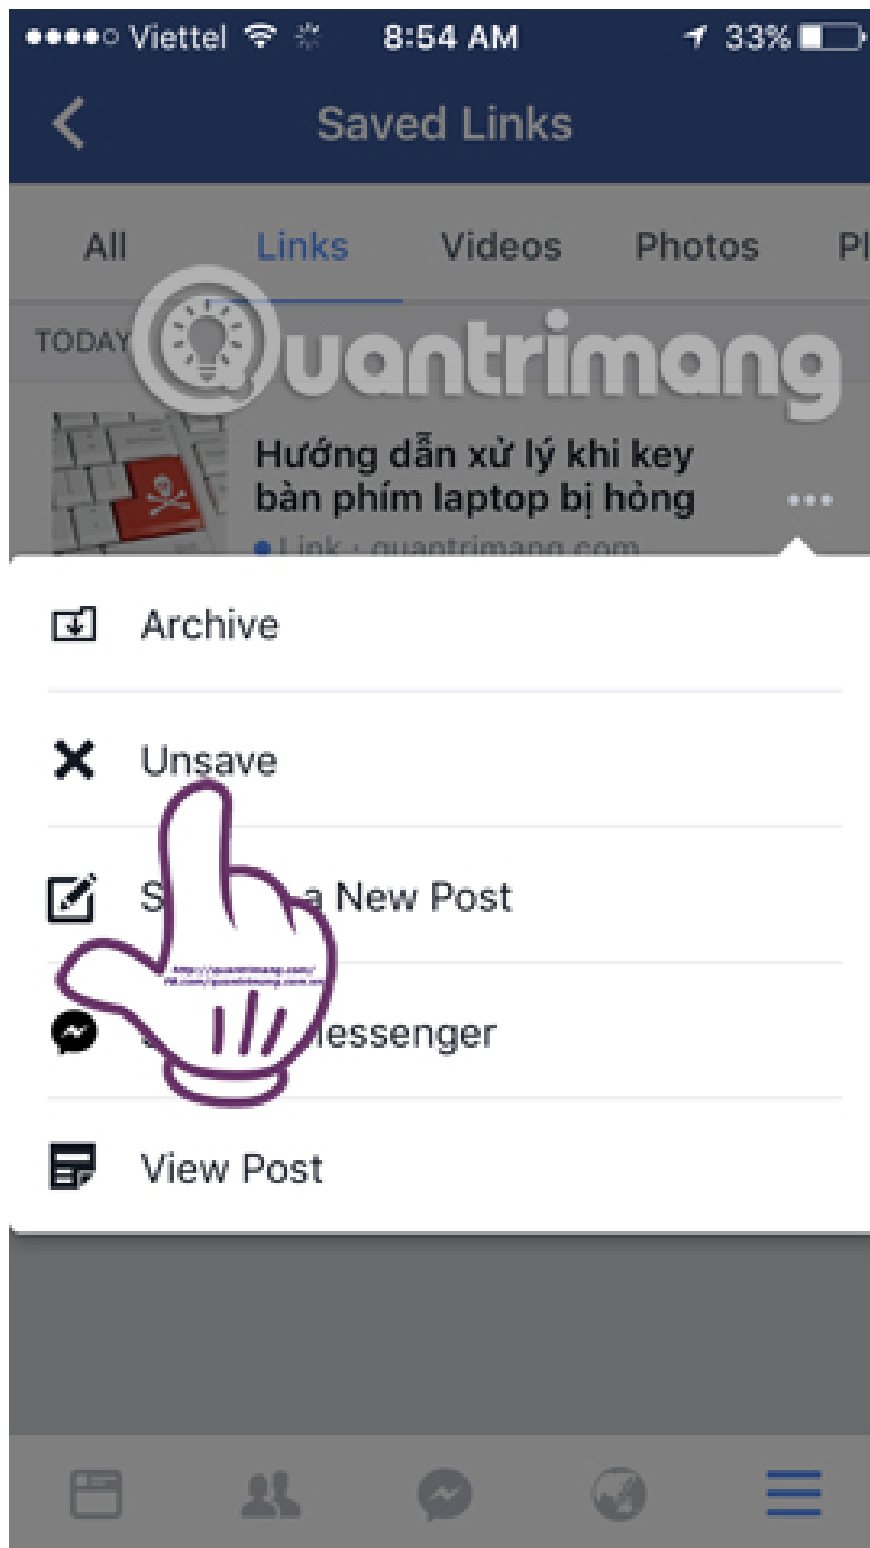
●●●●○ Viettel 8:54 AM 33%

Saved Links

All Links Videos Photos Pl

TODAY

Quantrimang

Hướng dẫn xử lý khi key bàn phím laptop bị hỏng

Link · quantrimang.com

Archive

Unsave

S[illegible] a New Post

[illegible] lessenger

View Post